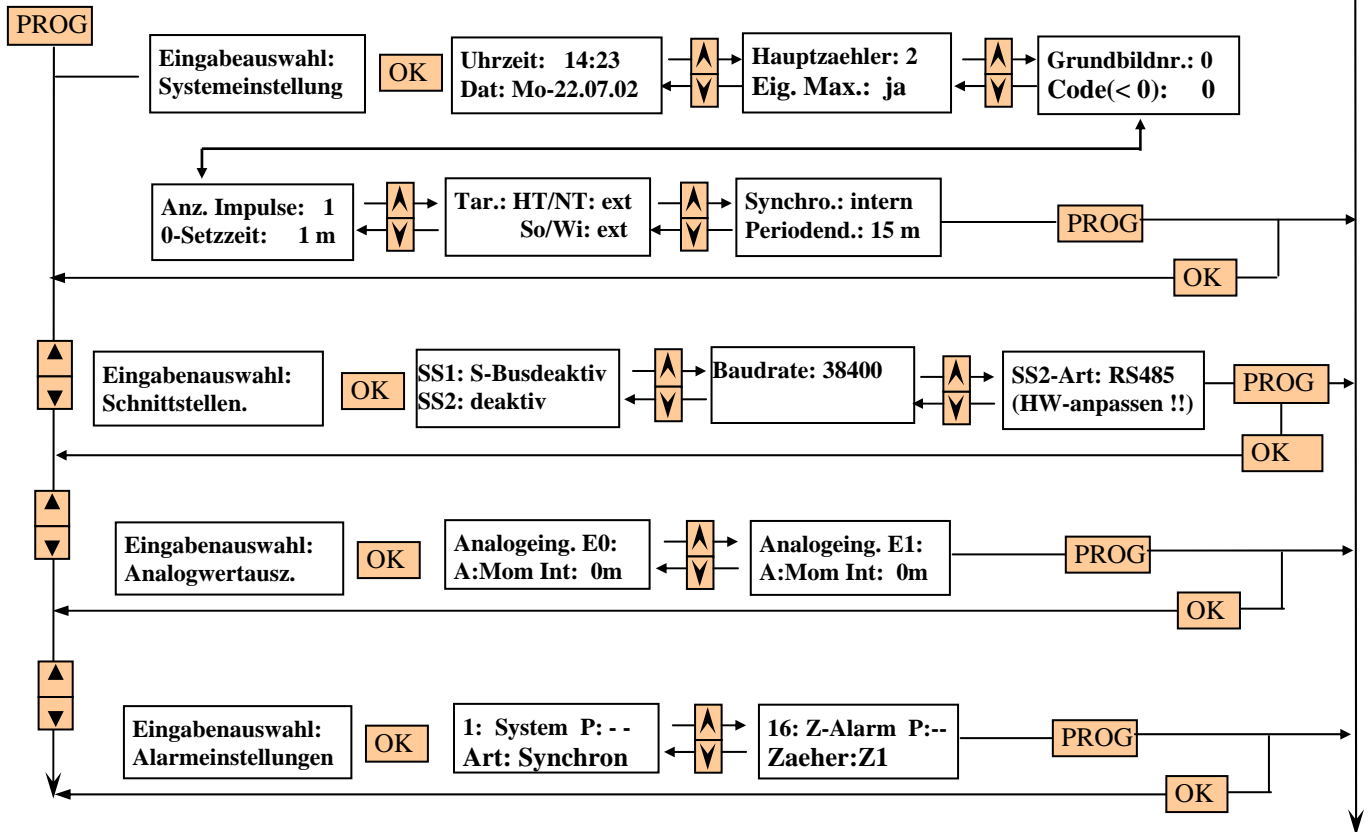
PROG

Eingabeauswahl: Systemeinstellung

OK

Uhrzeit: 14:23
Dat: Mo-22.07.02

Hauptzaehler: 2
Eig. Max.: ja

Grundbildnr.: 0
Code(< 0): 0

Anz. Impulse: 1
0-Setzzeit: 1 m

Tar.: HT/NT: ext
So/Wi: ext

Synchro.: intern
Periodend.: 15 m

PROG

OK

Eingabenauswahl: Schnittstellen.

OK

SS1: S-Busdeaktiv
SS2: deaktiv

Baudrate: 38400

SS2-Art: RS485
(HW-anpassen !!)

PROG

OK

Eingabenauswahl: Analogwertausz.

OK

Analogeing. E0:
A:Mom Int: 0m

Analogeing. E1:
A:Mom Int: 0m

PROG

OK

Eingabenauswahl: Alarmeinstellungen

OK

1: System P: - -
Art: Synchron

16: Z-Alarm P:--
Zaeher:Z1

PROG

OK